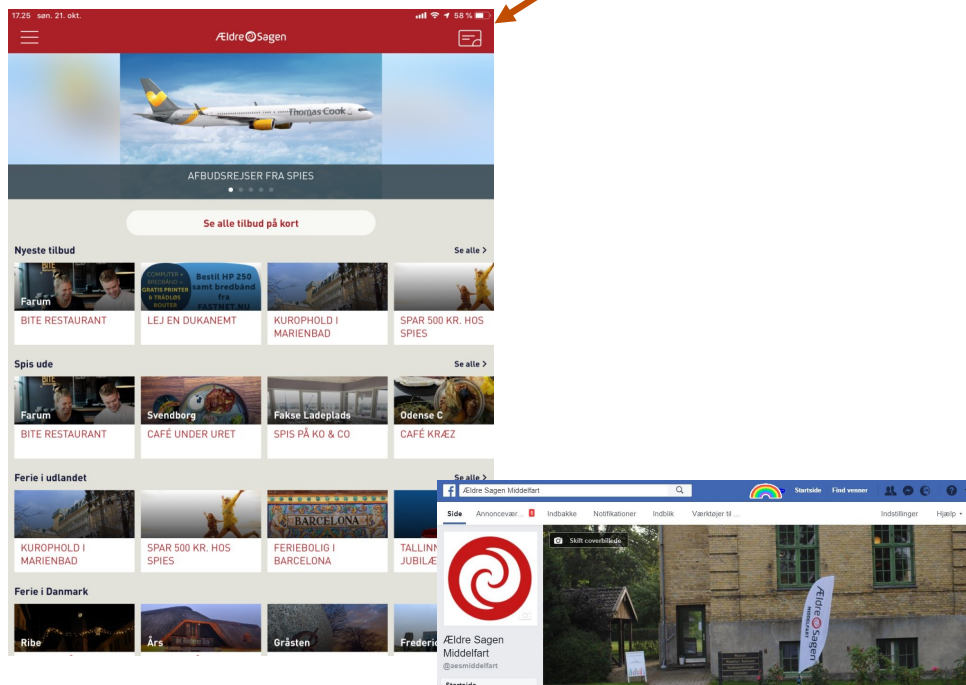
17.25 søn. 21. okt.
58 %

Ældre Sagen

Thomas Cook

AFBUDSREJSER FRA SPIES

Se alle tilbud på kort

Nyeste tilbud
Se alle >

BITE
Farum
BITE RESTAURANT

COMPUTER + BREDBÅND GRATIS PRINTER & TRÅDLØS ROUTER
Bestil HP 250 samt bredbånd fra FASTNET.NU
LEJ EN DUKANEMT

KUROPHOLD I MARIENBAD

SPAR 500 KR. HOS SPIES

Spis ude
Se alle >

Farum
BITE RESTAURANT

Svendborg
CAFÉ UNDER URET

Fakse Ladeplads
SPIS PÅ KO & CO.

Odense C
CAFÉ KRÆZ

Ferie i udlandet
Se alle >

KUROPHOLD I MARIENBAD

SPAR 500 KR. HOS SPIES

BARCELONA
FERIEBOLIG I BARCELONA

TALLINN JUBILÆ

Ferie i Danmark

Ribe

Års

Gråsten

Frederi

Ældre Sagen Middelfart
Startside
Find venner

Side
Annonceværk...
Indbakke
Notifikationer
Indblik
Værktøjer til ...
Indstillinger
Hjælp

Skift coverbillede

Ældre Sagen Middelfart
@aesmiddelfart

Startside

Ældre Sagen